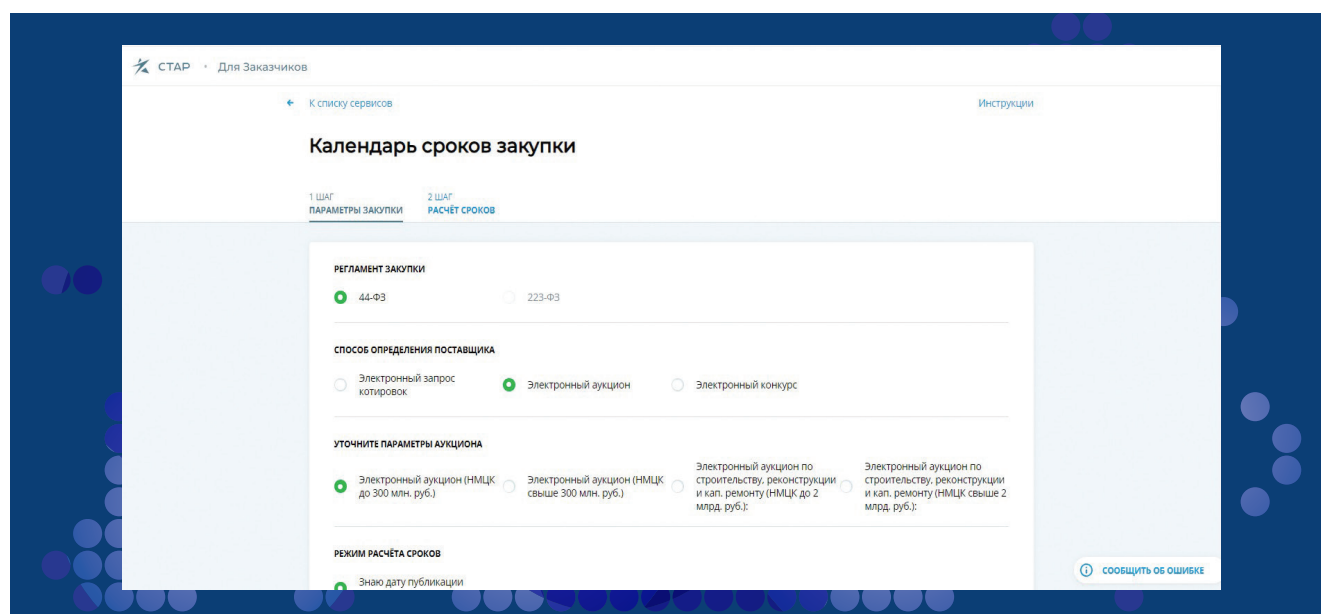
СТАР · Для Заказчиков

← К списку сервисов

Инструкции

Календарь сроков закупки

1 ШАГ
ПАРАМЕТРЫ ЗАКУПКИ

2 ШАГ
РАСЧЁТ СРОКОВ

РЕГЛАМЕНТ ЗАКУПКИ

44-ФЗ

223-ФЗ

СПОСОБ ОПРЕДЕЛЕНИЯ ПОСТАВЩИКА

Электронный запрос котировок

Электронный аукцион

Электронный конкурс

УТОЧНИТЕ ПАРАМЕТРЫ АУКЦИОНА

Электронный аукцион (НМЦК до 300 млн. руб.)

Электронный аукцион (НМЦК свыше 300 млн. руб.)

Электронный аукцион по строительству, реконструкции и кап. ремонту (НМЦК до 2 млрд. руб.):

Электронный аукцион по строительству, реконструкции и кап. ремонту (НМЦК свыше 2 млрд. руб.):

РЕЖИМ РАСЧЁТА СРОКОВ

Знаю дату публикации

СООБЩИТЬ ОБ ОШИБКЕ